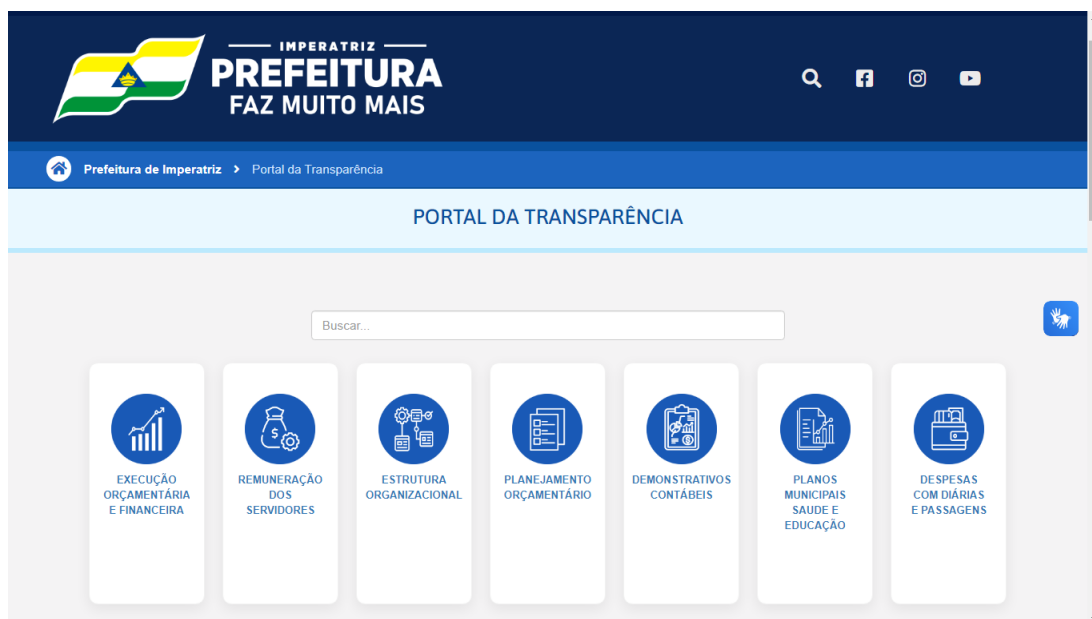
IMPERATRIZ
PREFEITURA
FAZ MUITO MAIS

Prefeitura de Imperatriz > Portal da Transparência

PORTAL DA TRANSPARÊNCIA

Buscar...

EXECUÇÃO ORÇAMENTÁRIA E FINANCEIRA

REMUNERAÇÃO DOS SERVIDORES

ESTRUTURA ORGANIZACIONAL

PLANEJAMENTO ORÇAMENTÁRIO

DEMONSTRATIVOS CONTÁBEIS

PLANOS MUNICIPAIS SAUDE E EDUCAÇÃO

DESPESAS COM DIÁRIAS E PASSAGENS